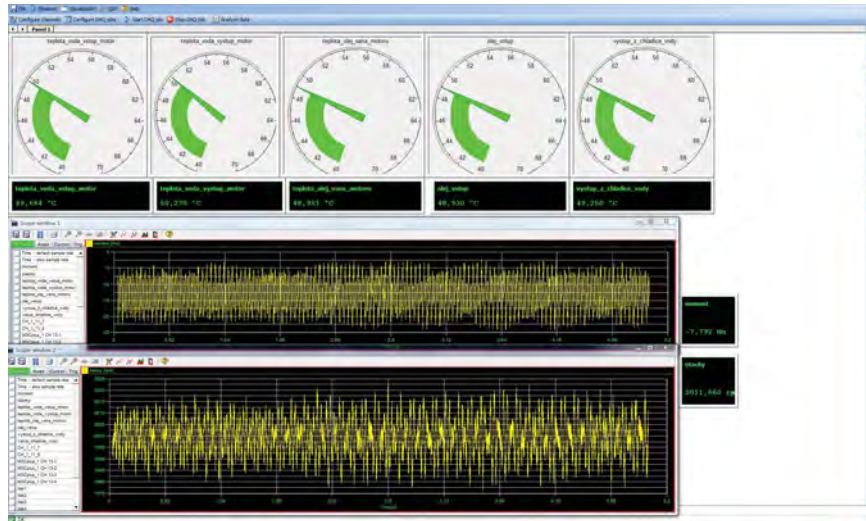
Panel 1

teplota_voda_vstup_motor

54 56 58 52 60 50 62 48 64 46 66 44 68 42 70 40

teplota_voda_vystup_motor

teplota_olej_vana_motoru

olej_vstup

vystup_z_chladice_vody

teplota_voda_vstup_motor
49,464 °C

teplota_voda_vystup_motor
50,276 °C

teplota_olej_vana_motoru
49,951 °C

olej_vstup
49,930 °C

vystup_z_chladice_vody
49,250 °C

Scope window 1

Scope window 2

moment
-7,792 Nm

otacky
2011,660 rpm